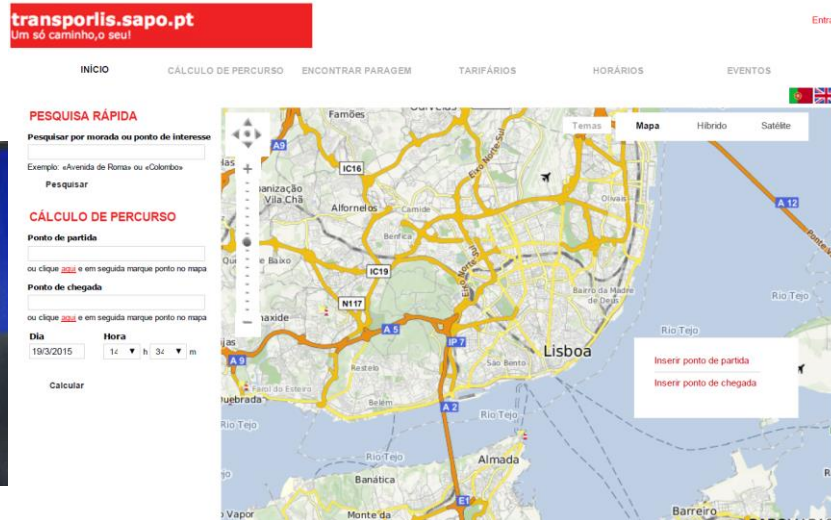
transporlis.sapo.pt
Um só caminho,o seu!

Entra

INÍCIO CÁLCULO DE PERCURSO ENCONTRAR PARAGEM TARIFÁRIOS HORÁRIOS EVENTOS

PESQUISA RÁPIDA

Pesquisar por morada ou ponto de interesse

Exemplo: «Avenida de Roma» ou «Colombo»

Pesquisar

CÁLCULO DE PERCURSO

Ponto de partida

ou clique aqui e em seguida marque ponto no mapa

Ponto de chegada

ou clique aqui e em seguida marque ponto no mapa

Dia
19/3/2015

Hora
14 h 34 m

Calcular

Temas Mapa Híbrido Satélite

Famões
A9
IC16
Eixo Norte Sul
anização Vila Chã
Alfornelos
Camide
Benfica
Olivais
A 12
Quinta de Baixo
IC19
Eixo Norte Sul
N117
naxide
Bairro da Madre de Deus
Rio Tejo
A 5
Rio Tejo
IP 7
A 9
Restelo
São Bento
Lisboa
Farol do Esteiro
Quebrada
Belém
A 2
Rio Tejo
Rio Tejo
Rio Tejo
Almada
Banática
E1
Vapor
Monte da
Barreiro

Inserir ponto de partida
Inserir ponto de chegada